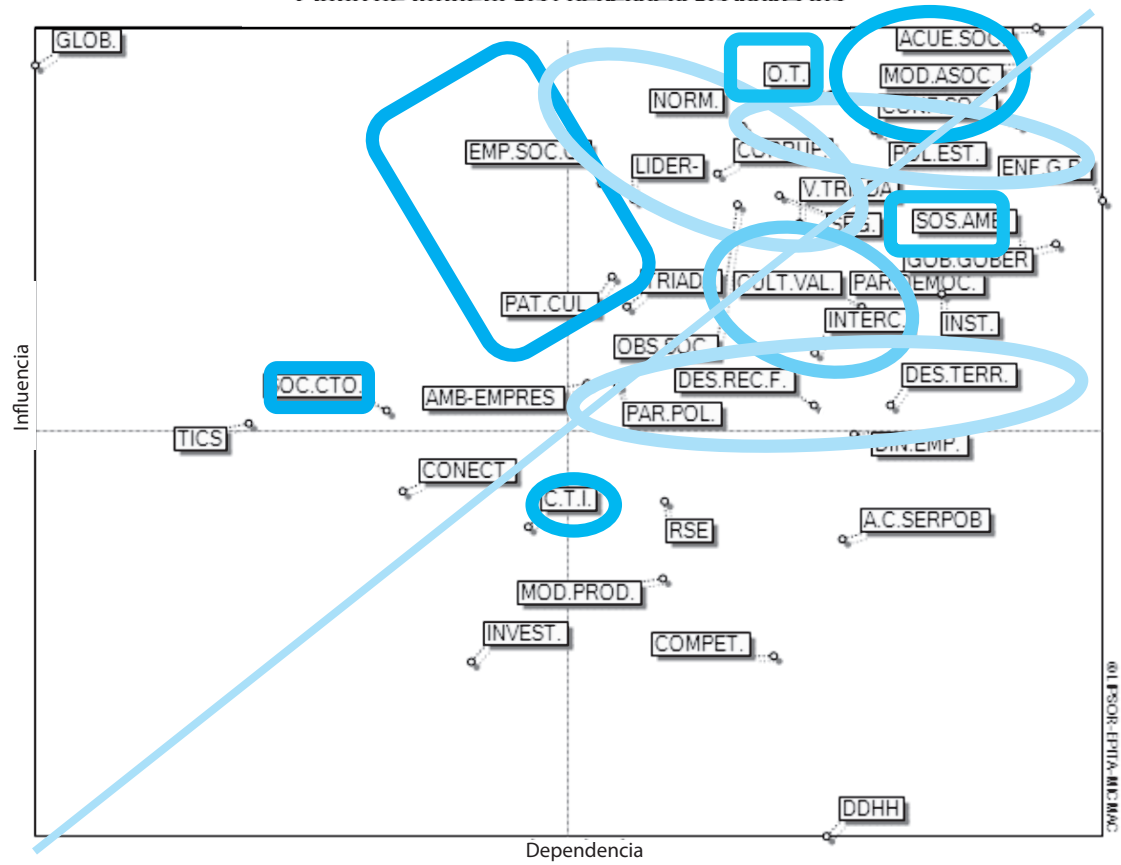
GLOB.
ACUE.SOC.
O.T.
MOD.ASOC.
NORM.
CONT.SO.
EMP.SOC.C
CORRUP.
POL.EST.
LIDER-
ENF.G.B.
V.TRIADA
SEG.
SOS.AMB
GOB.GUBER
TRIAD
CULT.VAL.
PAR.DEMOC.
PAT.CUL.
INTERC.
INST.
OBS.SOC.
SOC.CTO.
DES.REC.F.
DES.TERR.
AMB-EMPRES
PAR.POL.
TICS
DIN.EMP.
CONECT.
C.T.I.
RSE
A.C.SERPOB
MOD.PROD.
INVEST.
COMPET.
DDHH
Influencia
Dependencia
©LIPSOR-EPITA-MICMAC